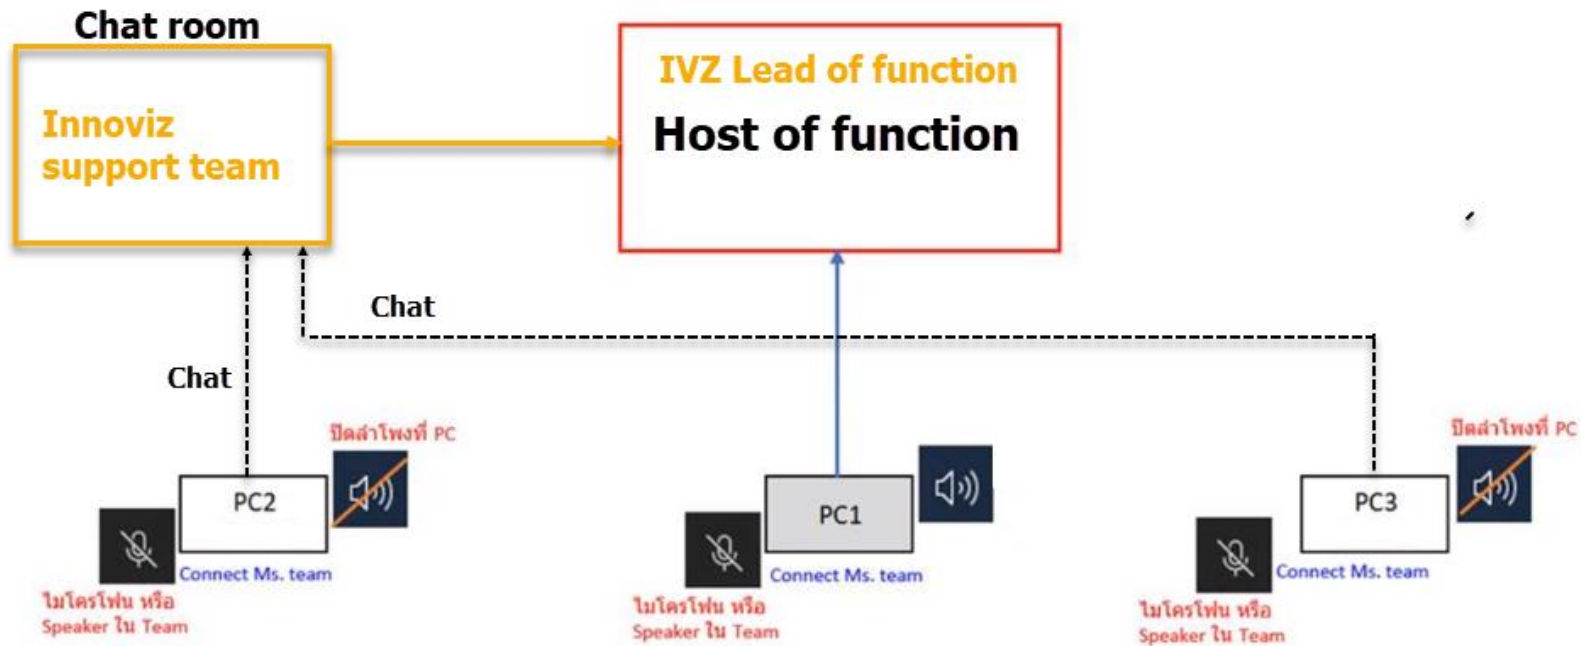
Chat room

Innoviz support team

IVZ Lead of function

Host of function

Chat

Chat

ปิดลำโพงที่ PC

PC2

Connect Ms. team

ไมโครโฟน หรือ Speaker ใน Team

PC1

Connect Ms. team

ไมโครโฟน หรือ Speaker ใน Team

ปิดลำโพงที่ PC

PC3

Connect Ms. team

ไมโครโฟน หรือ Speaker ใน Team